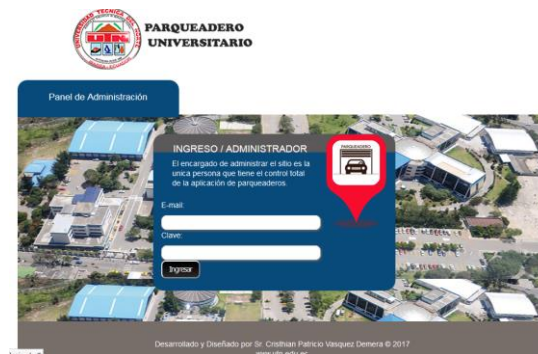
UNIVERSIDAD TÉCNICA DEL NORTE
UTN
IBARRA - ECUADOR

PARQUEADERO UNIVERSITARIO

Panel de Administración

INGRESO / ADMINISTRADOR

El encargado de administrar el sitio es la única persona que tiene el control total de la aplicación de parqueaderos.

PARQUEADERO

E-mail:

Clave:

Ingresar

Desarrollado y Diseñado por Sr. Cristhian Patricio Vasquez Demera © 2017
www.utn.edu.ec